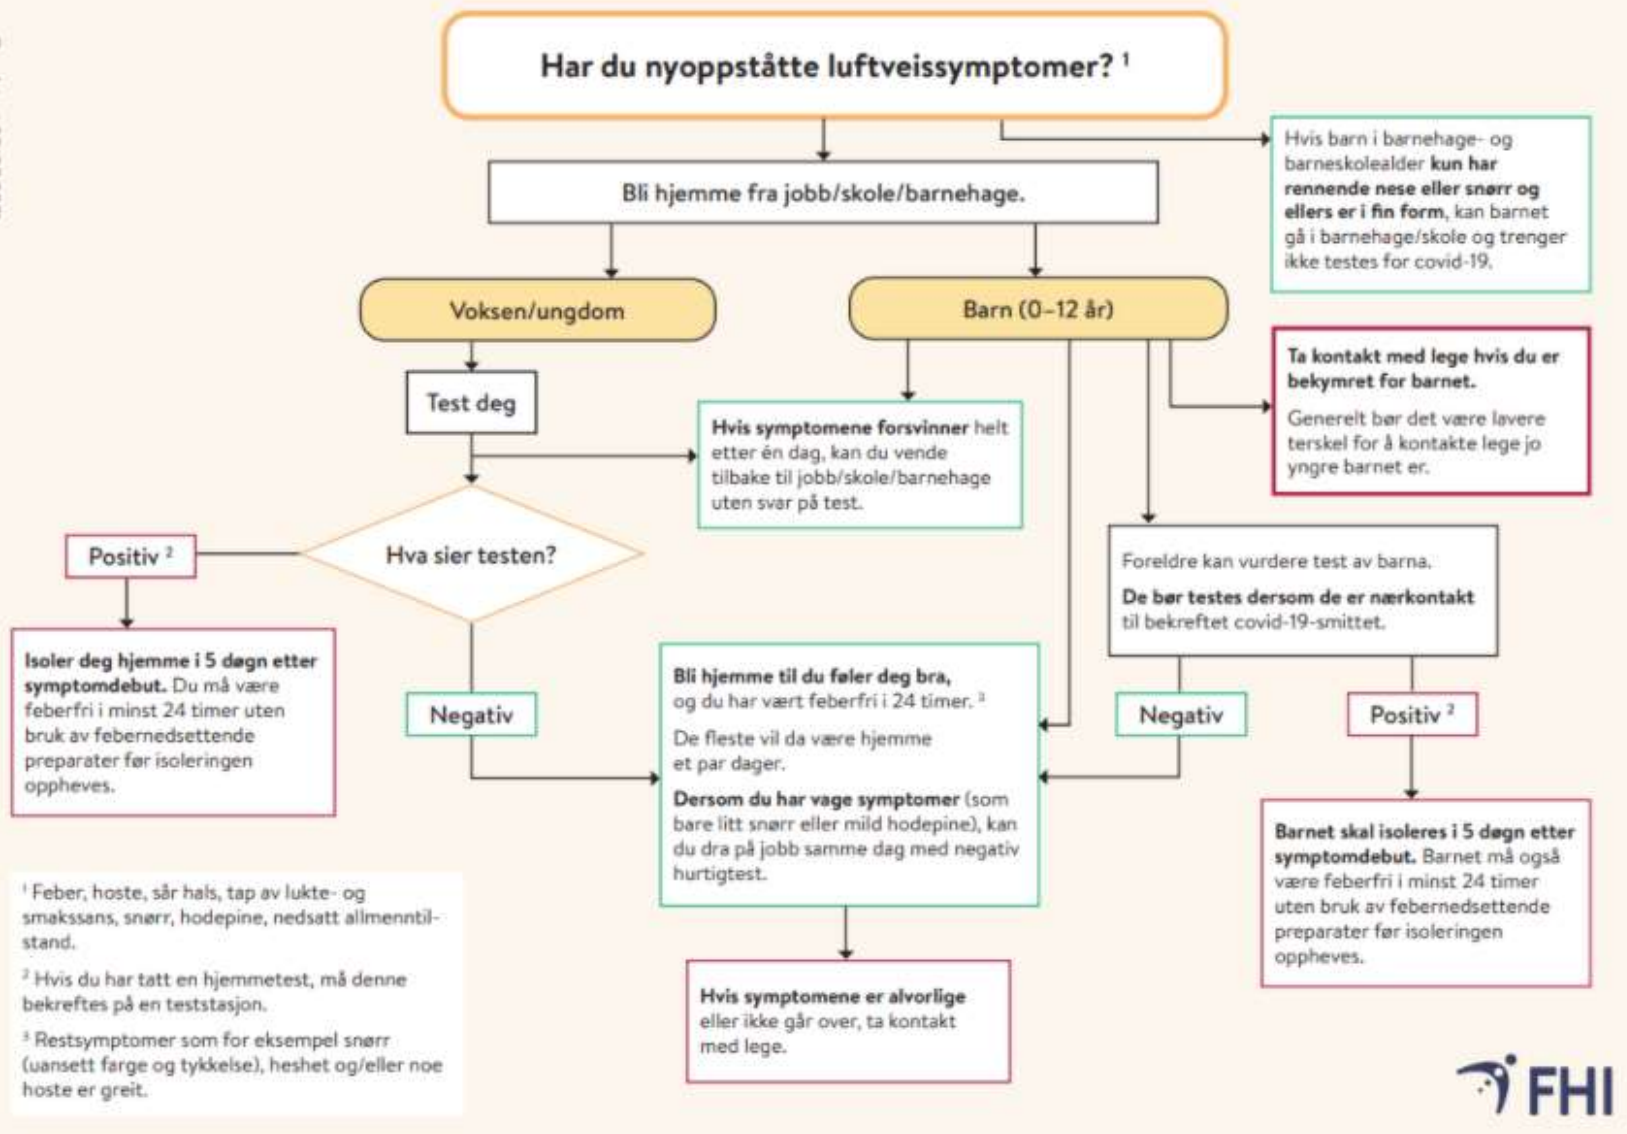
Har du nyoppståtte luftveissymptomer? ¹

Hvis barn i barnehage- og barneskolealder kun har rennende nese eller snørr og ellers er i fin form, kan barnet gå i barnehage/skole og trenger ikke testes for covid-19.

Bli hjemme fra jobb/skole/barnehage.

Voksen/ungdom

Barn (0–12 år)

Test deg

Hvis symptomene forsvinner helt etter én dag, kan du vende tilbake til jobb/skole/barnehage uten svar på test.

Ta kontakt med lege hvis du er bekymret for barnet.

Generelt bør det være lavere terskel for å kontakte lege jo yngre barnet er.

Positiv ²

Hva sier testen?

Foreldre kan vurdere test av barna.

De bør testes dersom de er nærkontakt til bekreftet covid-19-smittet.

Isoler deg hjemme i 5 døgn etter symptomdebut. Du må være feberfri i minst 24 timer uten bruk av febernedsettende preparater før isoleringen oppheves.

Negativ

Bli hjemme til du føler deg bra, og du har vært feberfri i 24 timer. ³

De fleste vil da være hjemme et par dager.

Dersom du har vage symptomer (som bare litt snørr eller mild hodepine), kan du dra på jobb samme dag med negativ hurtigtest.

Negativ

Positiv ²

Barnet skal isoleres i 5 døgn etter symptomdebut. Barnet må også være feberfri i minst 24 timer uten bruk av febernedsettende preparater før isoleringen oppheves.

¹ Feber, hoste, sår hals, tap av lukte- og smakssans, snørr, hodepine, nedsatt allmenntilstand.

² Hvis du har tatt en hjemmetest, må denne bekreftes på en teststasjon.

³ Restsymptomer som for eksempel snørr (uansett farge og tykkelse), heshet og/eller noe hoste er greit.

Hvis symptomene er alvorlige eller ikke går over, ta kontakt med lege.

FHI